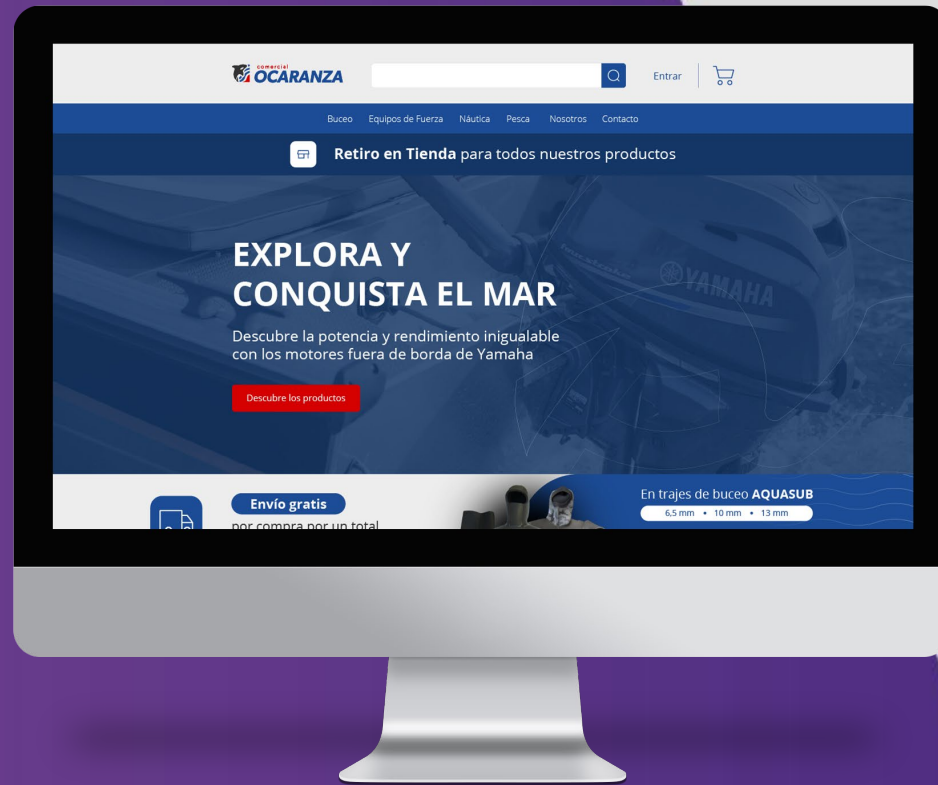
comercial OCARANZA

Entrar

Buceo Equipos de Fuerza Náutica Pesca Nosotros Contacto

Retiro en Tienda para todos nuestros productos

YAMAHA

EXPLORA Y CONQUISTA EL MAR

Descubre la potencia y rendimiento inigualable con los motores fuera de borda de Yamaha

Descubre los productos

Envío gratis

por compra por un total

En trajes de buceo AQUASUB

6,5 mm • 10 mm • 13 mm